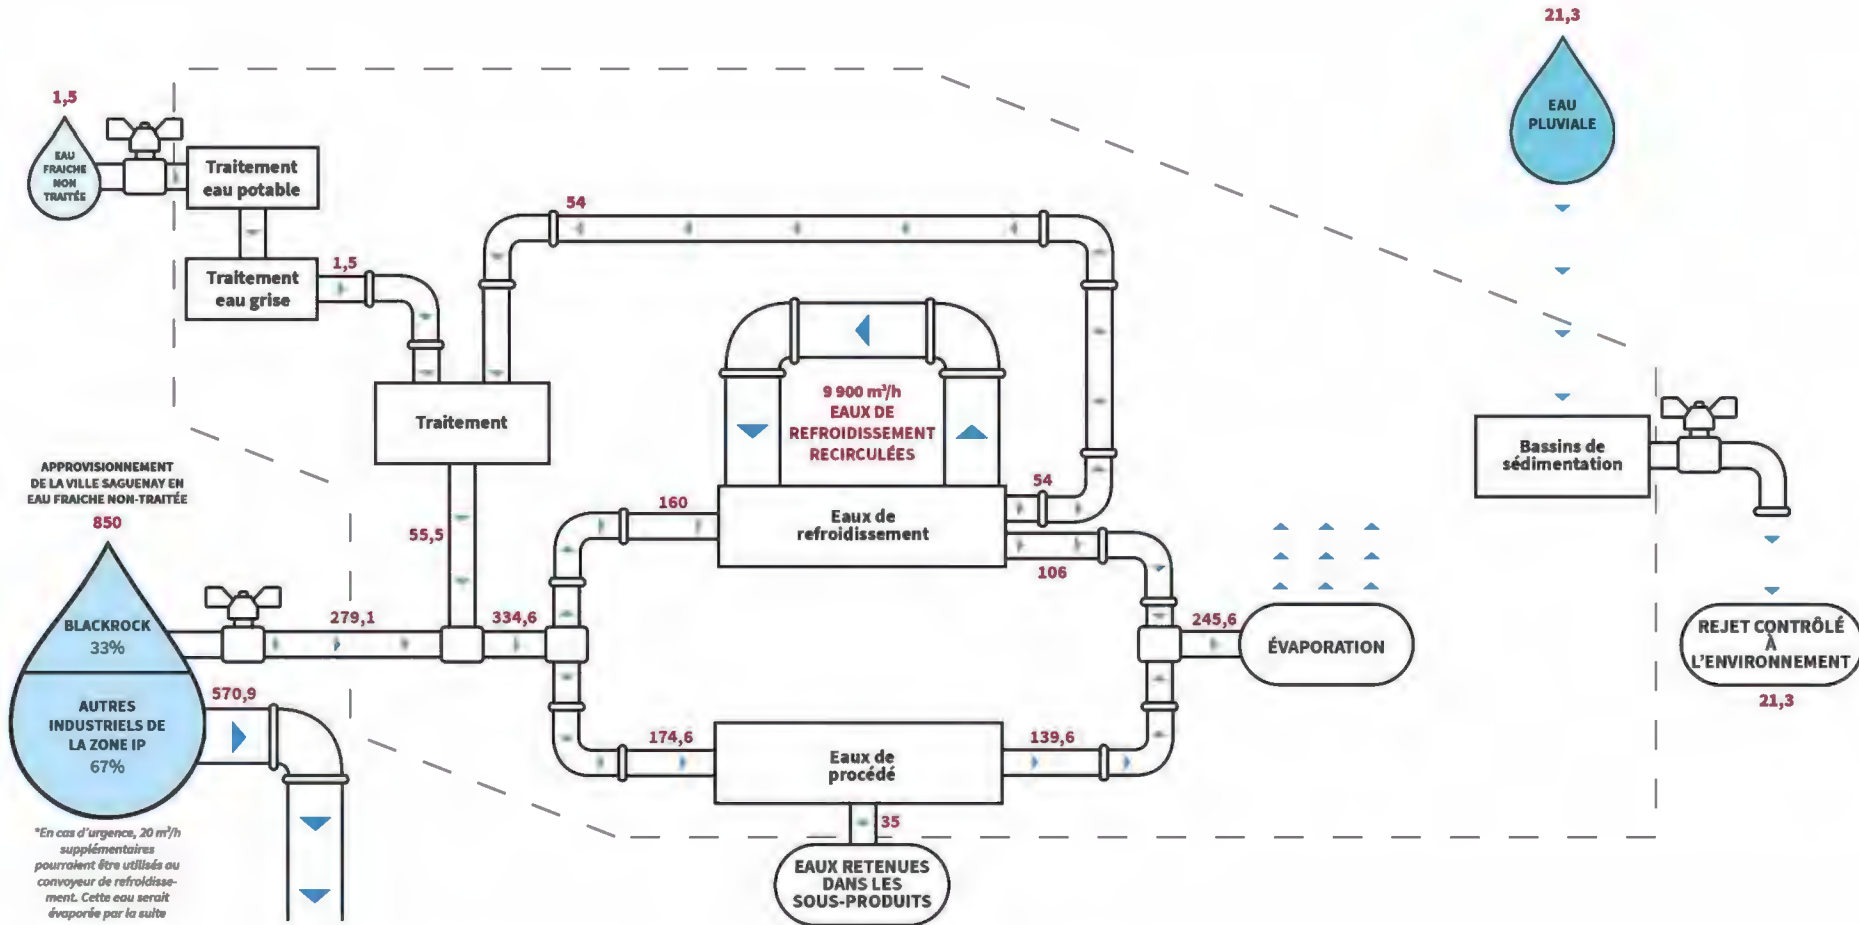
21,3

EAU PLUVIALE

1,5

EAU FRAICHE NON TRAITÉE

Traitement eau potable

54

1,5

Traitement eau grise

Traitement

9 900 m³/h
EAUX DE REFROIDISSEMENT RECIRCULÉES

Bassins de sédimentation

APPROVISIONNEMENT DE LA VILLE SAGUENAY EN EAU FRAICHE NON-TRAITÉE

850

55,5

160

54

Eaux de refroidissement

106

BLACKROCK 33%

279,1

334,6

245,6

ÉVAPORATION

REJET CONTRÔLÉ À L'ENVIRONNEMENT

21,3

AUTRES INDUSTRIELS DE LA ZONE IP 67%

570,9

174,6

Eaux de procédé

139,6

35

EAUX RETENUES DANS LES SOUS-PRODUITS

*En cas d'urgence, 20 m³/h supplémentaires pourraient être utilisés au convoyeur de refroidissement. Cette eau serait évaporée par la suite